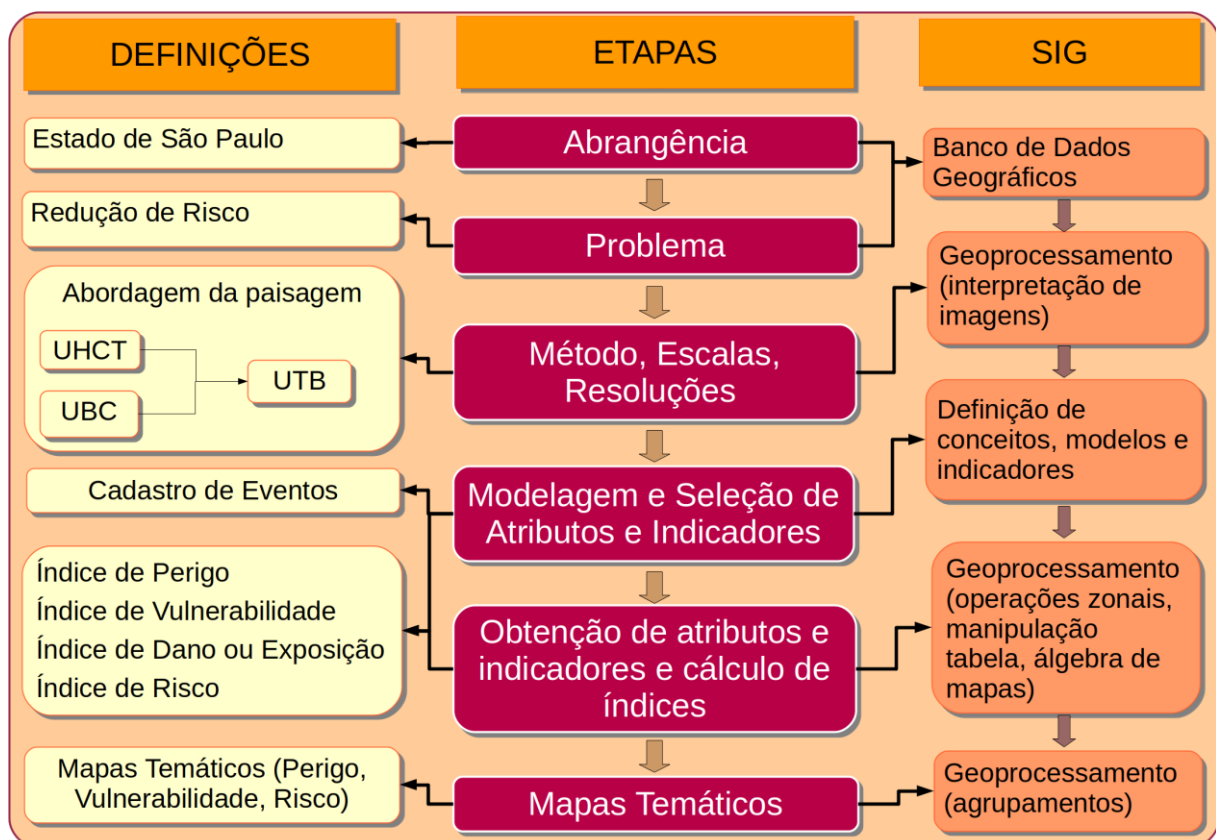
DEFINIÇÕES

ETAPAS

SIG

Estado de São Paulo

Abrangência

Banco de Dados Geográficos

Redução de Risco

Problema

Geoprocessamento (interpretação de imagens)

Abordagem da paisagem

UHCT

UBC

UTB

Método, Escalas, Resoluções

Definição de conceitos, modelos e indicadores

Cadastro de Eventos

Modelagem e Seleção de Atributos e Indicadores

Índice de Perigo
Índice de Vulnerabilidade
Índice de Dano ou Exposição
Índice de Risco

Obtenção de atributos e indicadores e cálculo de índices

Geoprocessamento (operações zonais, manipulação tabela, álgebra de mapas)

Mapas Temáticos (Perigo, Vulnerabilidade, Risco)

Mapas Temáticos

Geoprocessamento (agrupamentos)